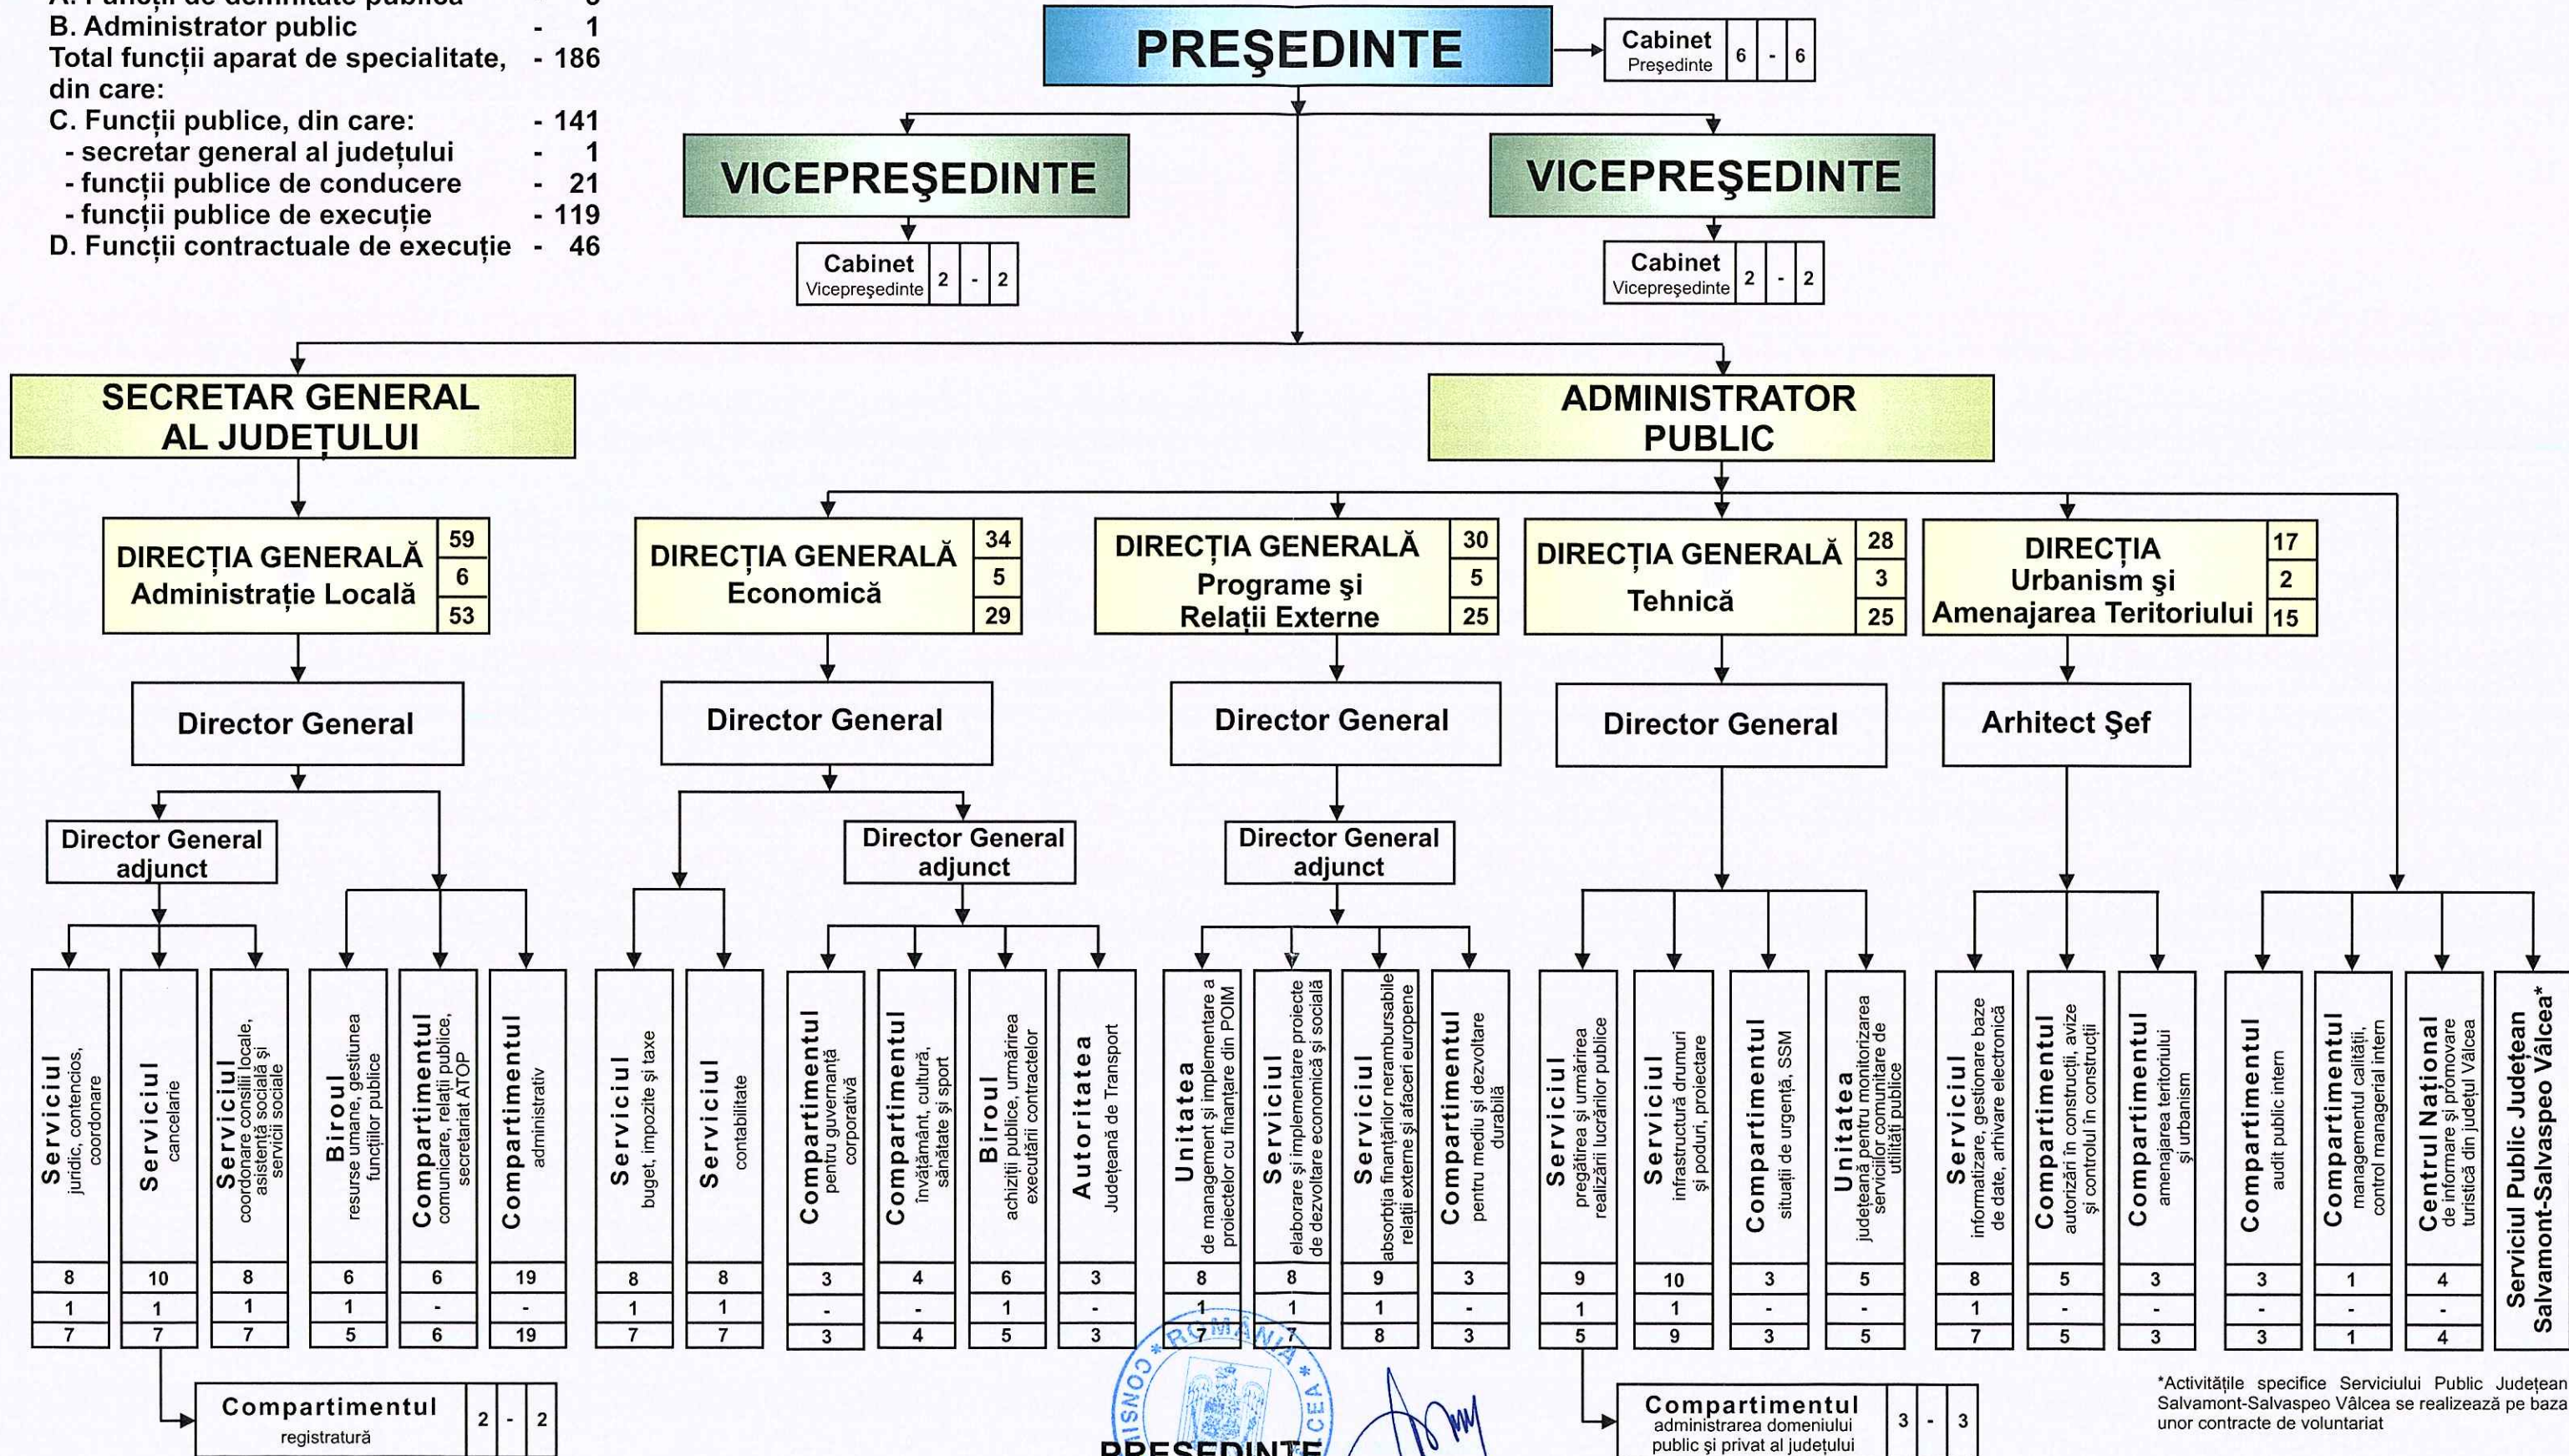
A. Funcții de demnitate publică - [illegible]
B. Administrator public - 1
Total funcții aparat de specialitate, din care: - 186
C. Funcții publice, din care: - 141
- secretar general al județului - 1
- funcții publice de conducere - 21
- funcții publice de execuție - 119
D. Funcții contractuale de execuție - 46

PREŞEDINTE

Cabinet Preşedinte 6 - 6

VICEPREŞEDINTE

VICEPREŞEDINTE

Cabinet Vicepreşedinte 2 - 2

Cabinet Vicepreşedinte 2 - 2

SECRETAR GENERAL AL JUDEȚULUI

ADMINISTRATOR PUBLIC

DIRECȚIA GENERALĂ Administrație Locală 59 6 53

DIRECȚIA GENERALĂ Economică 34 5 29

DIRECȚIA GENERALĂ Programe şi Relații Externe 30 5 25

DIRECȚIA GENERALĂ Tehnică 28 3 25

DIRECȚIA Urbanism şi Amenajarea Teritoriului 17 2 15

Director General

Director General

Director General

Director General

Arhitect Şef

Director General adjunct

Director General adjunct

Director General adjunct

| Unitate | Total | Conducere | Execuție |
|---|---|---|---|
| Serviciul juridic, contencios, coordonare | 8 | 1 | 7 |
| Serviciul cancelarie | 10 | 1 | 7 |
| Serviciul coordonare consilii locale, asistență socială şi servicii sociale | 8 | 1 | 7 |
| Biroul resurse umane, gestiunea funcțiilor publice | 6 | 1 | 5 |
| Compartimentul comunicare, relații publice, secretariat ATOP | 6 | - | 6 |
| Compartimentul administrativ | 19 | - | 19 |
| Serviciul buget, impozite şi taxe | 8 | 1 | 7 |
| Serviciul contabilitate | 8 | 1 | 7 |
| Compartimentul pentru guvernanță corporativă | 3 | - | 3 |
| Compartimentul învățământ, cultură, sănătate şi sport | 4 | - | 4 |
| Biroul achiziții publice, urmărirea executării contractelor | 6 | 1 | 5 |
| Autoritatea Județeană de Transport | 3 | - | 3 |
| Unitatea de management şi implementare a proiectelor cu finanțare din POIM | 8 | 1 | 7 |
| Serviciul elaborare şi implementare proiecte de dezvoltare economică şi socială | 8 | 1 | 7 |
| Serviciul absorbția finanțărilor nerambursabile relații externe şi afaceri europene | 9 | 1 | 8 |
| Compartimentul pentru mediu şi dezvoltare durabilă | 3 | - | 3 |
| Serviciul pregătirea şi urmărirea realizării lucrărilor publice | 9 | 1 | 5 |
| Serviciul infrastructură drumuri şi poduri, proiectare | 10 | 1 | 9 |
| Compartimentul situații de urgență, SSM | 3 | - | 3 |
| Unitatea județeană pentru monitorizarea serviciilor comunitare de utilități publice | 5 | - | 5 |
| Serviciul informatizare, gestionare baze de date, arhivare electronică | 8 | 1 | 7 |
| Compartimentul autorizări în construcții, avize şi controlul în construcții | 5 | - | 5 |
| Compartimentul amenajarea teritoriului şi urbanism | 3 | - | 3 |
| Compartimentul audit public intern | 3 | - | 3 |
| Compartimentul managementul calității, control managerial intern | 1 | - | 1 |
| Centrul Național de informare şi promovare turistică din județul Vâlcea | 4 | - | 4 |
| Serviciul Public Județean Salvamont-Salvaspeo Vâlcea* | | | |

Compartimentul registratură 2 - 2

Compartimentul administrarea domeniului public şi privat al județului 3 - 3

*Activitățile specifice Serviciului Public Județean Salvamont-Salvaspeo Vâlcea se realizează pe baza unor contracte de voluntariat

ROMÂNIA CONSILIUL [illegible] VÂLCEA

PREŞEDINTE